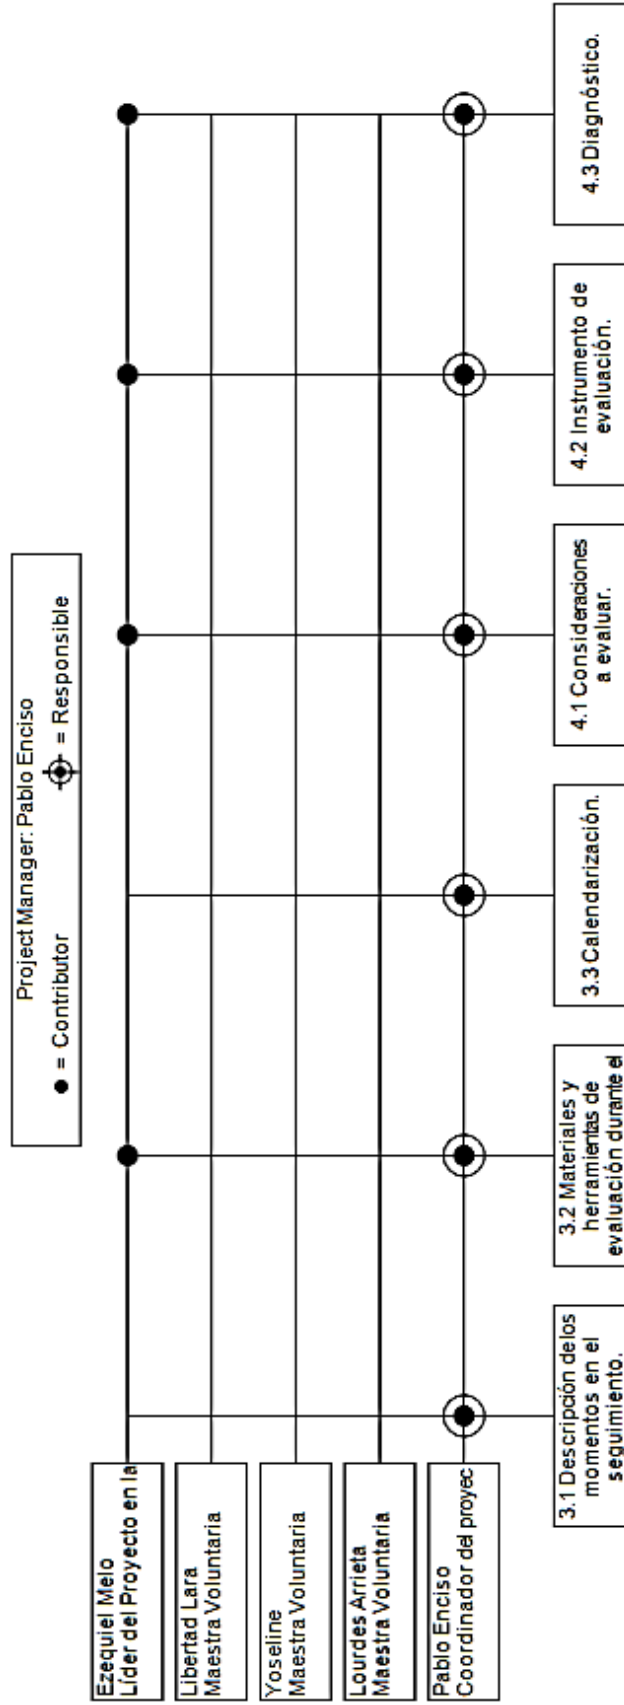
Project Manager: Pablo Enciso
● = Contributor ⊕ = Responsible

Ezequiel Melo
Líder del Proyecto en la

Libertad Lara
Maestra Voluntaria

Yoseline
Maestra Voluntaria

Lourdes Arrieta
Maestra Voluntaria

Pablo Enciso
Coordinador del proyec

3.1 Descripción de los momentos en el seguimiento.

3.2 Materiales y herramientas de evaluación durante el

3.3 Calendarización.

4.1 Consideraciones a evaluar.

4.2 Instrumento de evaluación.

4.3 Diagnóstico.